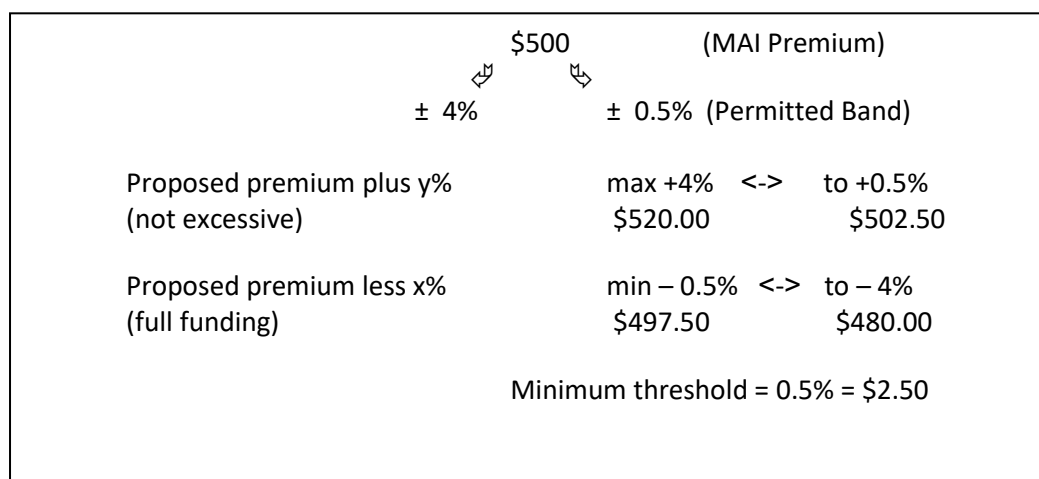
\$500 (MAI Premium)

± 4% ± 0.5% (Permitted Band)

Proposed premium plus y% max +4% <-> to +0.5%
(not excessive) \$520.00 \$502.50

Proposed premium less x% min – 0.5% <-> to – 4%
(full funding) \$497.50 \$480.00

Minimum threshold = 0.5% = \$2.50